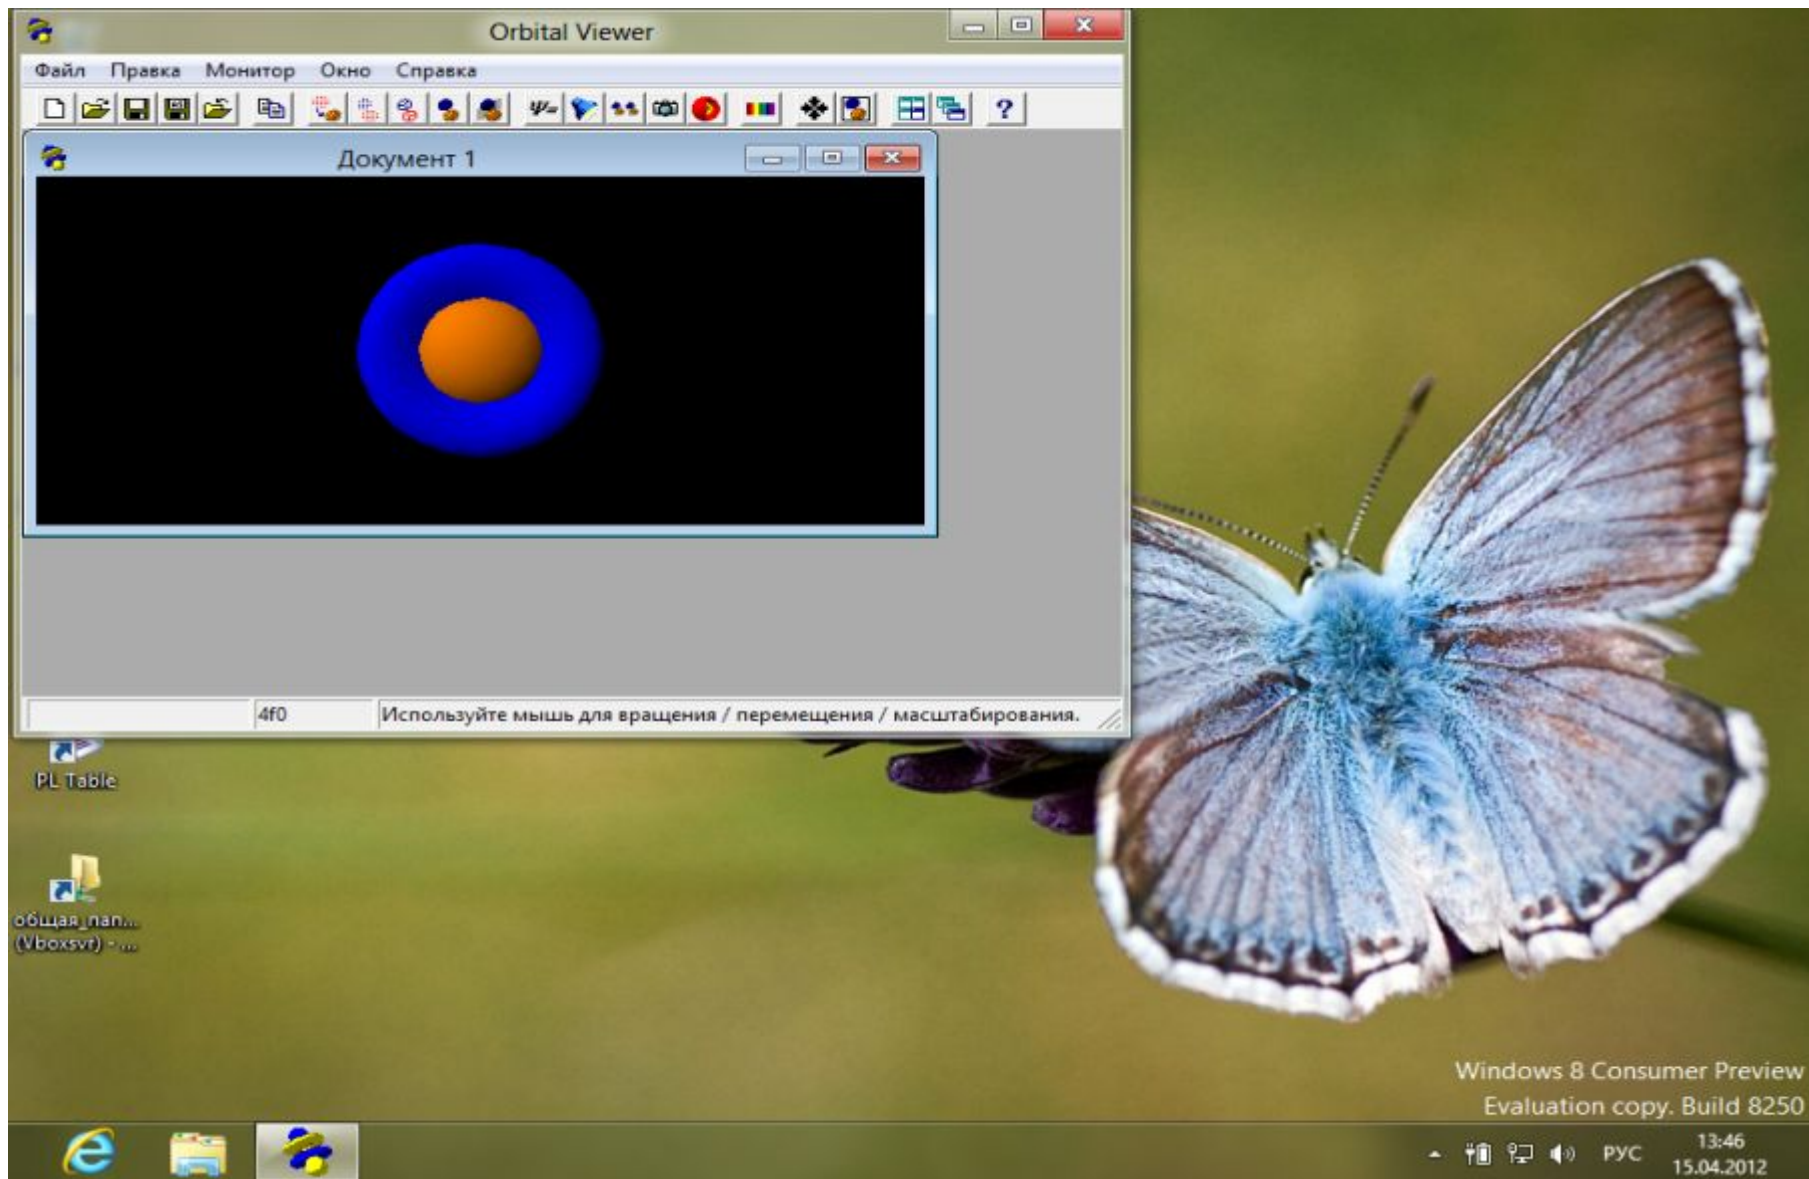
Orbital Viewer

Файл Правка Монитор Окно Справка

?

Документ 1

4f0

Используйте мышь для вращения / перемещения / масштабирования.

PL Table

общая_пап... (Vboxsvr) - ...

Windows 8 Consumer Preview
Evaluation copy. Build 8250

РУС

13:46
15.04.2012